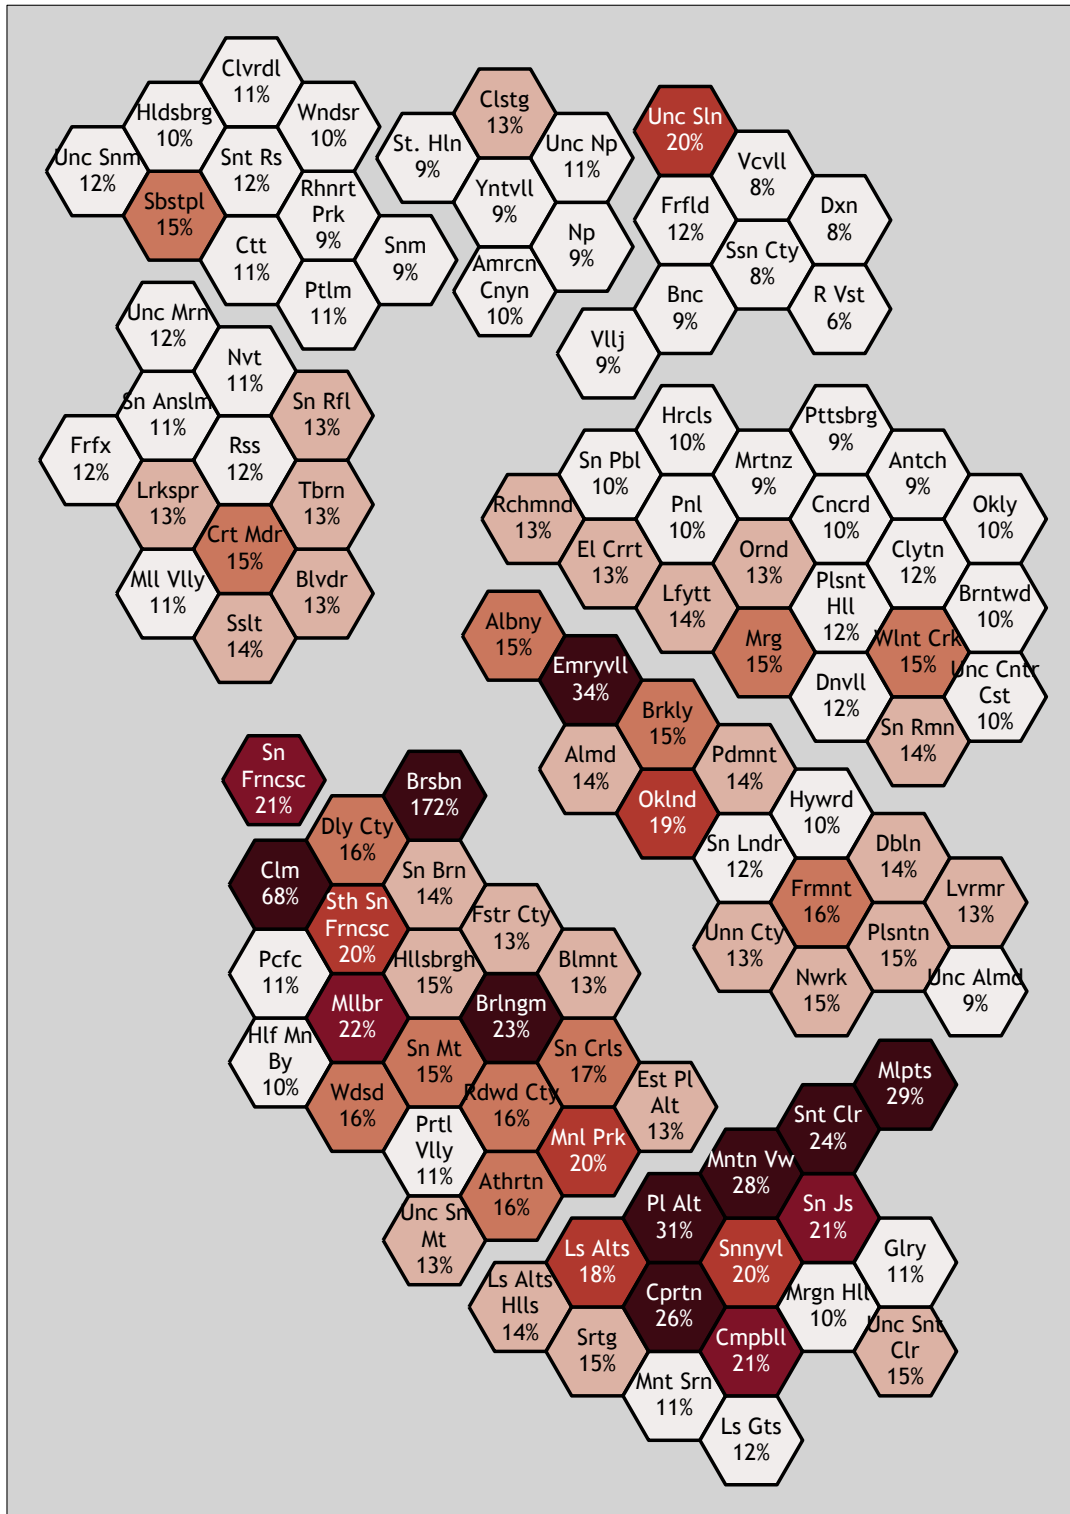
Clvrdl 11%
Hldsbrg 10%
Wndsr 10%
Unc Snm 12%
Snt Rs 12%
Sbstpl 15%
Rhnrt Prk 9%
Ctt 11%
Snm 9%
Ptlm 11%
Clstg 13%
St. Hln 9%
Unc Np 11%
Yntvll 9%
Np 9%
Amrcn Cnyn 10%
Unc Sln 20%
Vcvll 8%
Frfld 12%
Dxn 8%
Ssn Cty 8%
Bnc 9%
R Vst 6%
Vllj 9%
Unc Mrn 12%
Nvt 11%
Sn Anslm 11%
Sn Rfl 13%
Frfx 12%
Rss 12%
Lrkspr 13%
Tbrn 13%
Crt Mdr 15%
Mll Vlly 11%
Blvdr 13%
Sslt 14%
Hrcls 10%
Pttsbrg 9%
Sn Pbl 10%
Mrtnz 9%
Antch 9%
Rchmnd 13%
Pnl 10%
Cncrd 10%
Okly 10%
El Crrt 13%
Ornd 13%
Clytn 12%
Lfytt 14%
Plsnt Hll 12%
Brntwd 10%
Albny 15%
Mrg 15%
Wlnt Crk 15%
Emryvll 34%
Dnvll 12%
Unc Cntr Cst 10%
Brkly 15%
Sn Rmn 14%
Almd 14%
Pdmnt 14%
Sn Frncsc 21%
Brsbn 172%
Oklnd 19%
Hywrd 10%
Dly Cty 16%
Sn Lndr 12%
Dbln 14%
Clm 68%
Sn Brn 14%
Frmnt 16%
Lvrmr 13%
Sth Sn Frncsc 20%
Fstr Cty 13%
Unn Cty 13%
Plsntn 15%
Pcfc 11%
Hllsbrgh 15%
Blmnt 13%
Nwrk 15%
Unc Almd 9%
Mllbr 22%
Brlngm 23%
Hlf Mn By 10%
Sn Mt 15%
Sn Crls 17%
Mlpts 29%
Wdsd 16%
Rdwd Cty 16%
Est Pl Alt 13%
Snt Clr 24%
Prtl Vlly 11%
Mnl Prk 20%
Mntn Vw 28%
Athrtn 16%
Pl Alt 31%
Sn Js 21%
Unc Sn Mt 13%
Ls Alts 18%
Snnyvl 20%
Glry 11%
Ls Alts Hlls 14%
Cprtn 26%
Mrgn Hll 10%
Srtg 15%
Cmpbll 21%
Unc Snt Clr 15%
Mnt Srn 11%
Ls Gts 12%